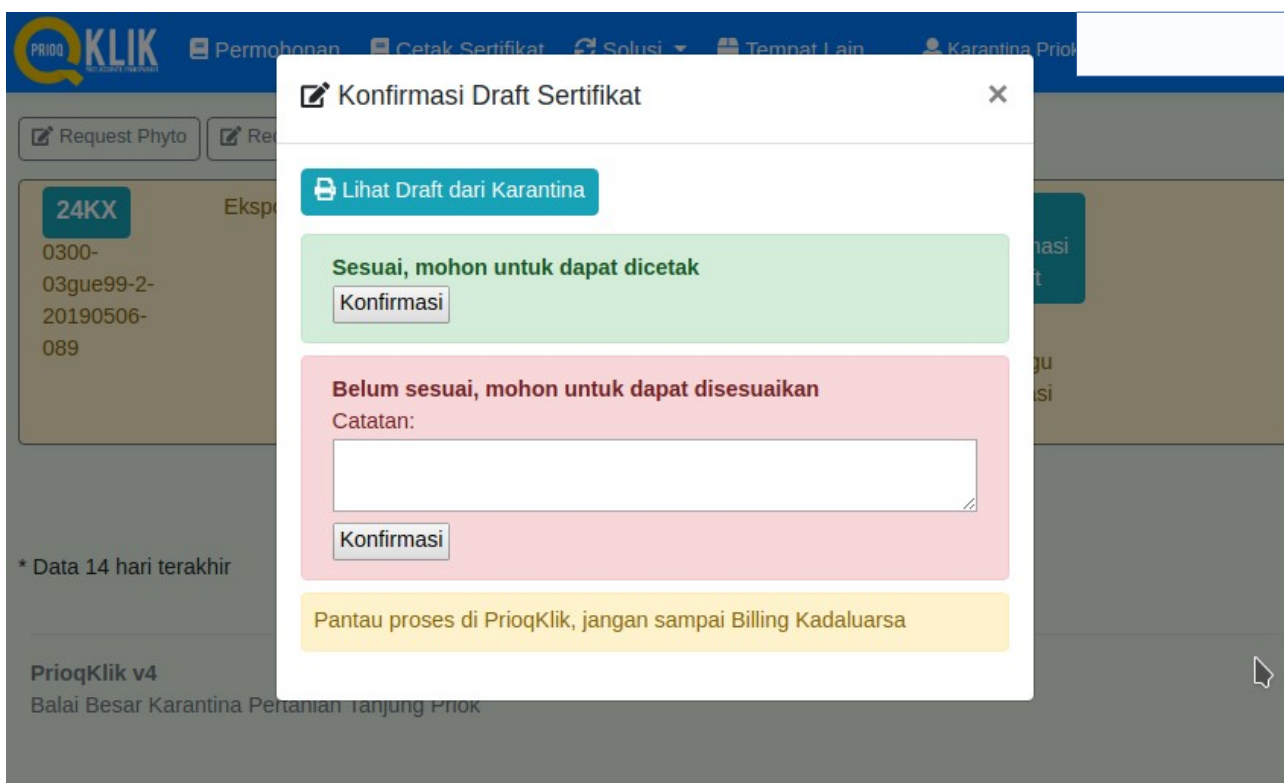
PRIOQ KLIK

Permohonan Cetak Sertifikat Solusi Tempat Lain Karantina Priok

Request Phyto Re

24KX

0300-03gue99-2-20190506-089

Ekspo

nasi
t

gu
si

Konfirmasi Draft Sertifikat ×

Lihat Draft dari Karantina

Sesuai, mohon untuk dapat dicetak

Konfirmasi

Belum sesuai, mohon untuk dapat disesuaikan

Catatan:

Konfirmasi

Pantau proses di PrioqKlik, jangan sampai Billing Kadaluarsa

* Data 14 hari terakhir

PrioqKlik v4

Balai Besar Karantina Pertanian Tanjung Priok